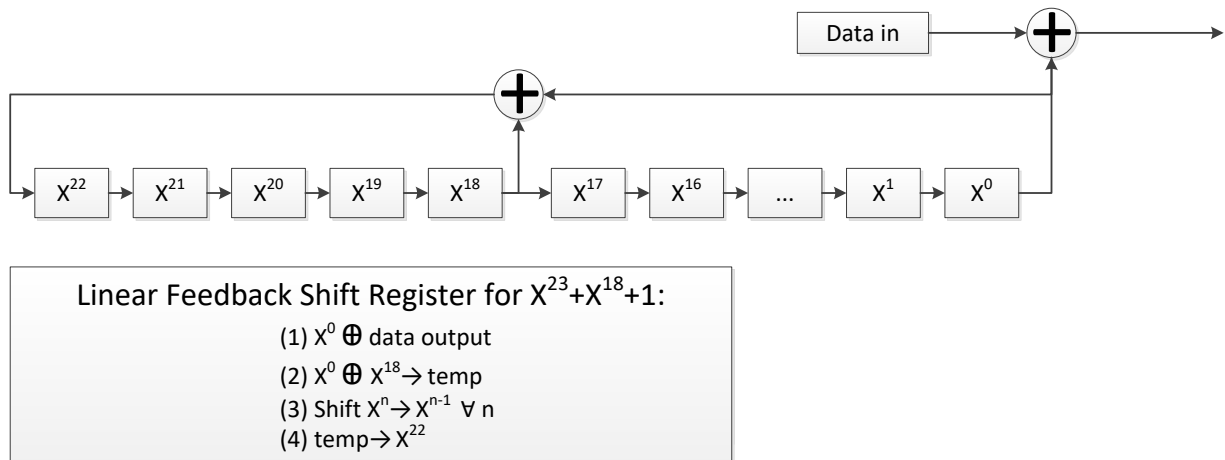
Data in

$X^{22}$ $X^{21}$ $X^{20}$ $X^{19}$ $X^{18}$ $X^{17}$ $X^{16}$ ... $X^{1}$ $X^{0}$

Linear Feedback Shift Register for $X^{23}+X^{18}+1$:

(1) $X^0 \oplus$ data output

(2) $X^0 \oplus X^{18} \rightarrow$ temp

(3) Shift $X^n \rightarrow X^{n-1}$ $\forall$ n

(4) temp$\rightarrow X^{22}$